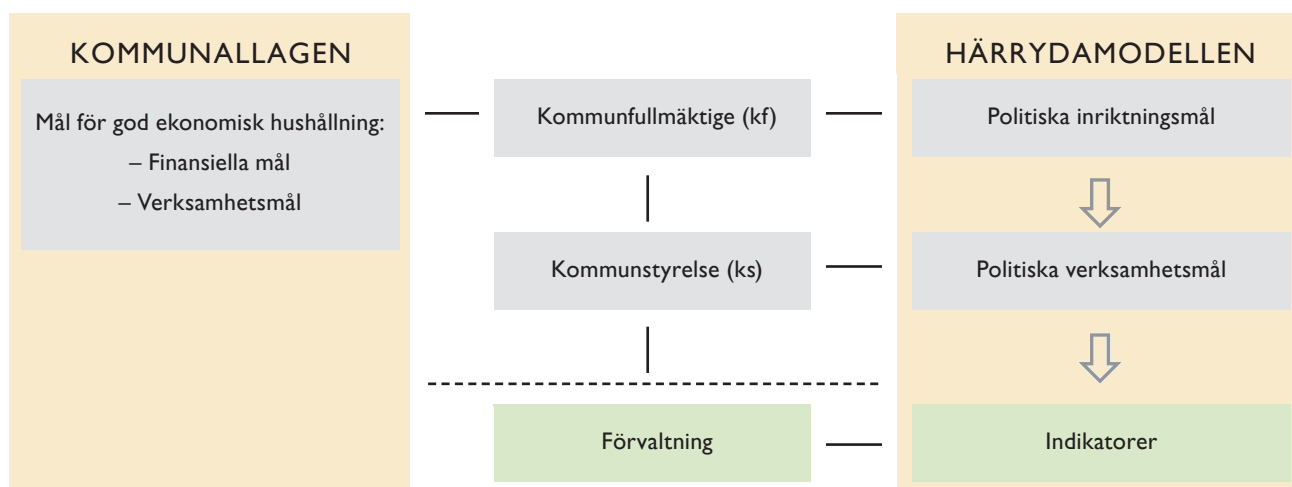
KOMMUNALLAGEN

Mål för god ekonomisk hushållning:
– Finansiella mål
– Verksamhetsmål

Kommunfullmäktige (kf)

Kommunstyrelse (ks)

Förvaltning

HÄRRYDAMODELLEN

Politiska inriktningsmål

Politiska verksamhetsmål

Indikatorer